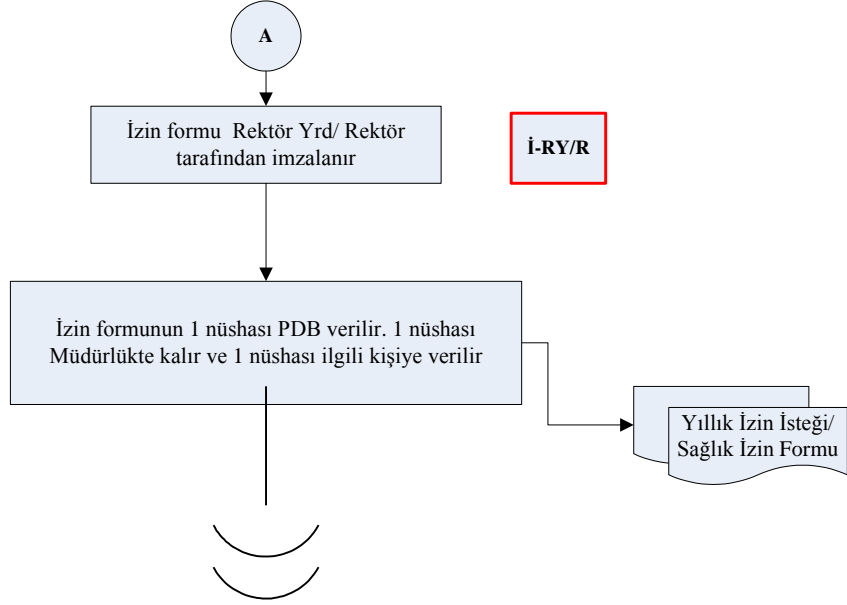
A

İzin formu Rektör Yrd/ Rektör tarafından imzalanır

İ-RY/R

İzin formunun 1 nüshası PDB verilir. 1 nüshası Müdürlükte kalır ve 1 nüshası ilgili kişiye verilir

Yıllık İzin İsteği/ Sağlık İzin Formu